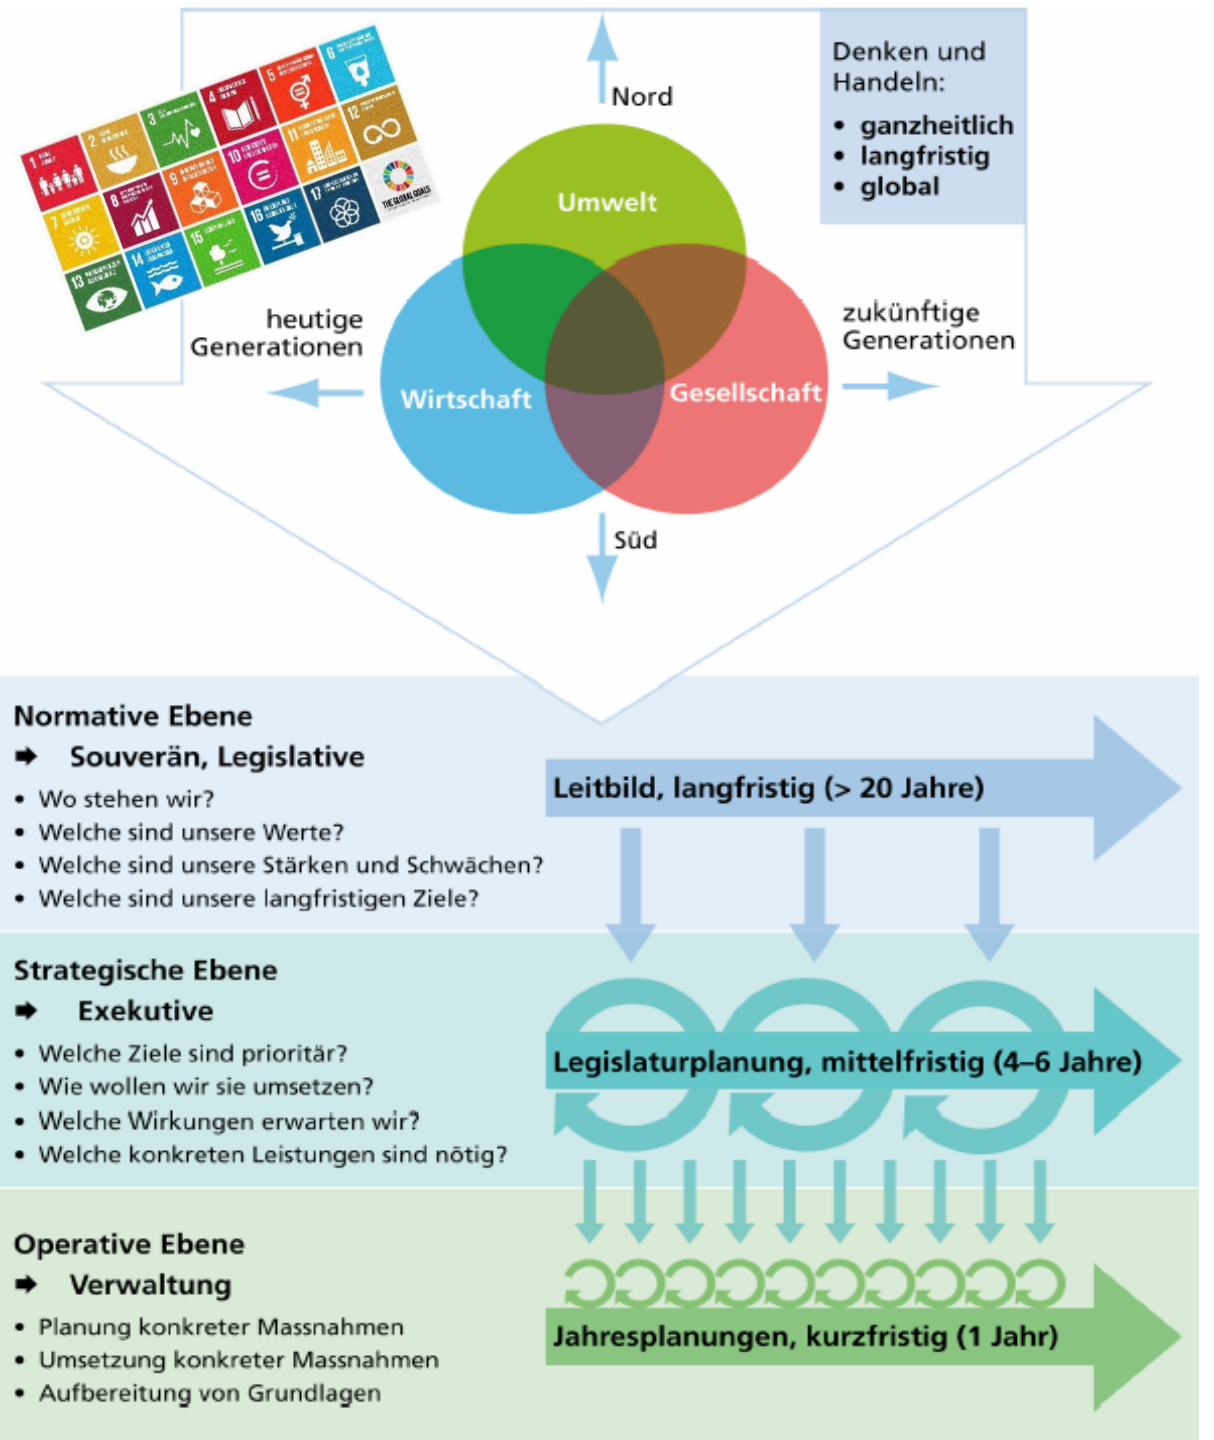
Denken und Handeln:
• ganzheitlich
• langfristig
• global

Nord

Umwelt

heutige Generationen

zukünftige Generationen

Wirtschaft

Gesellschaft

Süd

Normative Ebene
➡ Souverän, Legislative
• Wo stehen wir?
• Welche sind unsere Werte?
• Welche sind unsere Stärken und Schwächen?
• Welche sind unsere langfristigen Ziele?

Leitbild, langfristig (> 20 Jahre)

Strategische Ebene
➡ Exekutive
• Welche Ziele sind prioritär?
• Wie wollen wir sie umsetzen?
• Welche Wirkungen erwarten wir?
• Welche konkreten Leistungen sind nötig?

Legislaturplanung, mittelfristig (4–6 Jahre)

Operative Ebene
➡ Verwaltung
• Planung konkreter Massnahmen
• Umsetzung konkreter Massnahmen
• Aufbereitung von Grundlagen

Jahresplanungen, kurzfristig (1 Jahr)